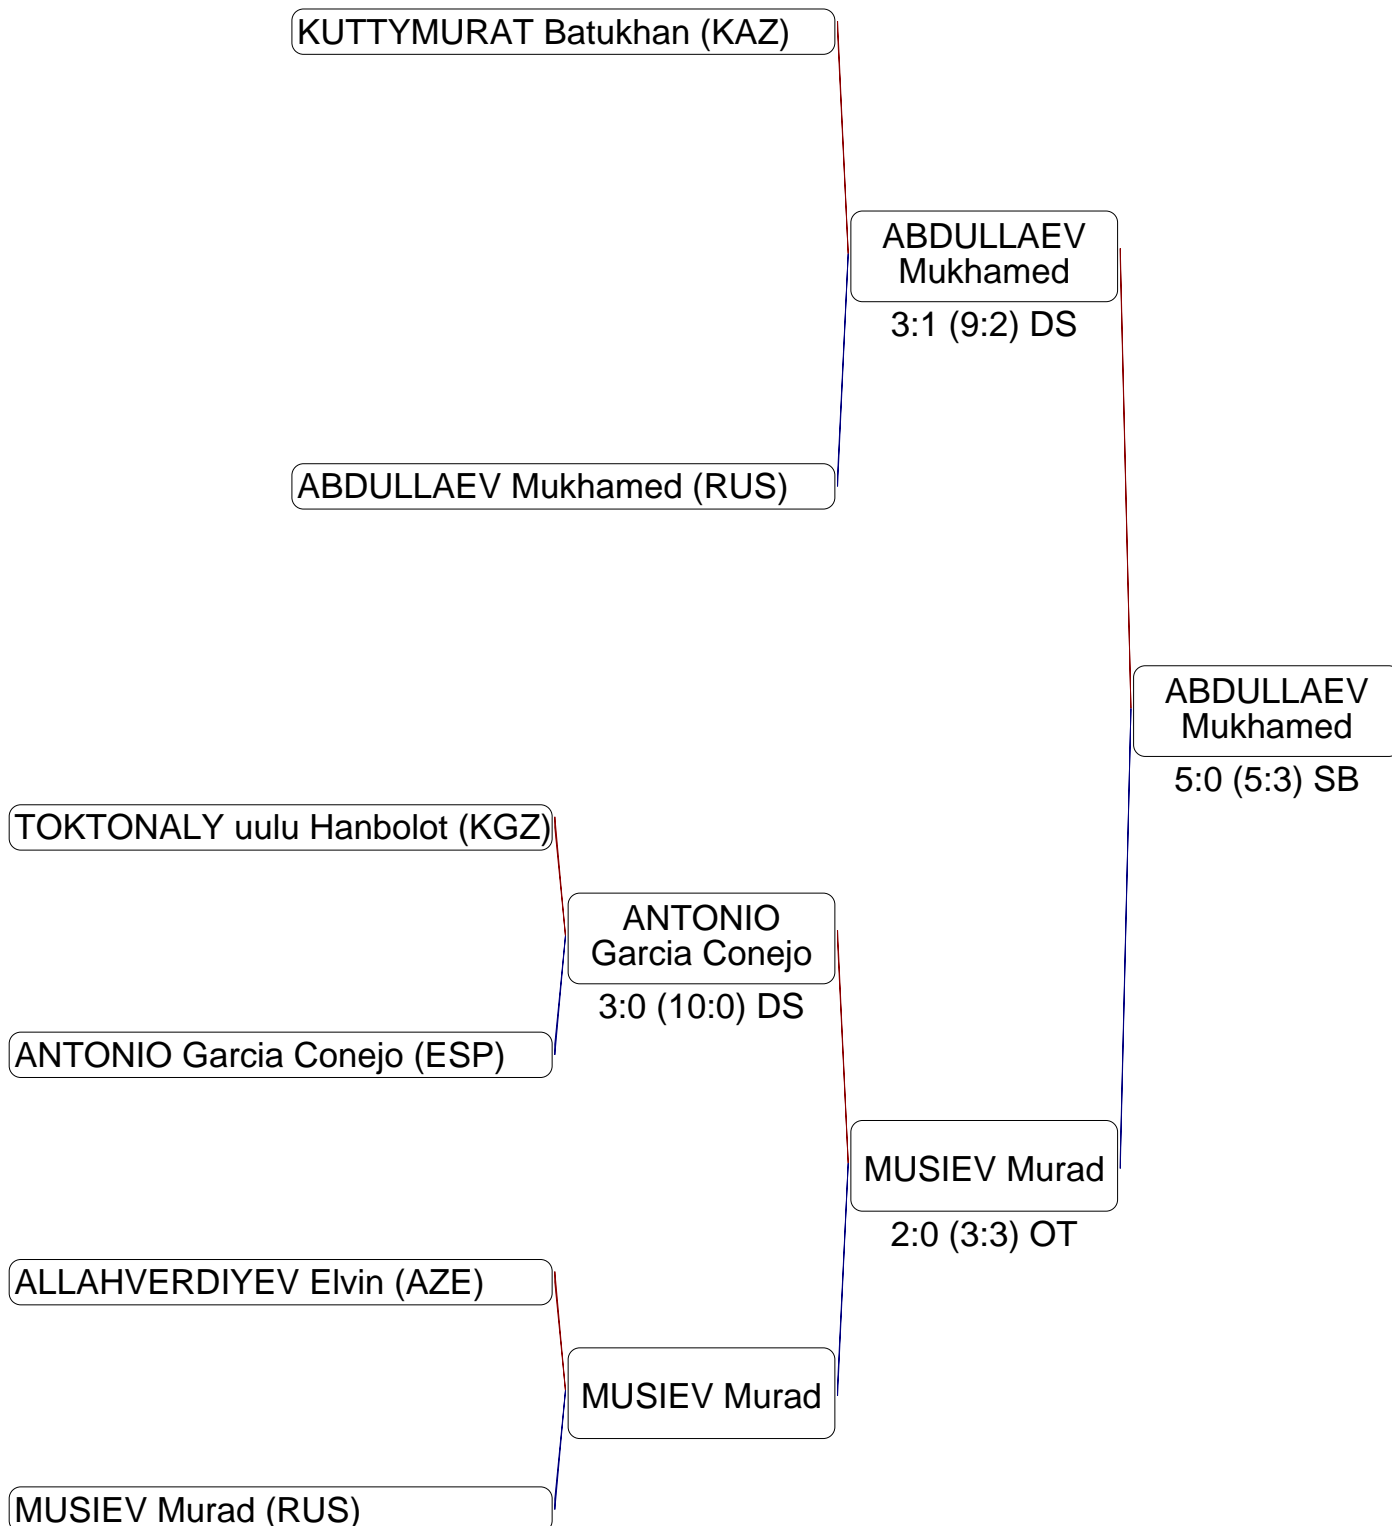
KUTTYMURAT Batukhan (KAZ)

ABDULLAEV Mukhamed
3:1 (9:2) DS

ABDULLAEV Mukhamed (RUS)

ABDULLAEV Mukhamed
5:0 (5:3) SB

TOKTONALY uulu Hanbolot (KGZ)

ANTONIO Garcia Conejo
3:0 (10:0) DS

ANTONIO Garcia Conejo (ESP)

MUSIEV Murad
2:0 (3:3) OT

ALLAHVERDIYEV Elvin (AZE)

MUSIEV Murad

MUSIEV Murad (RUS)